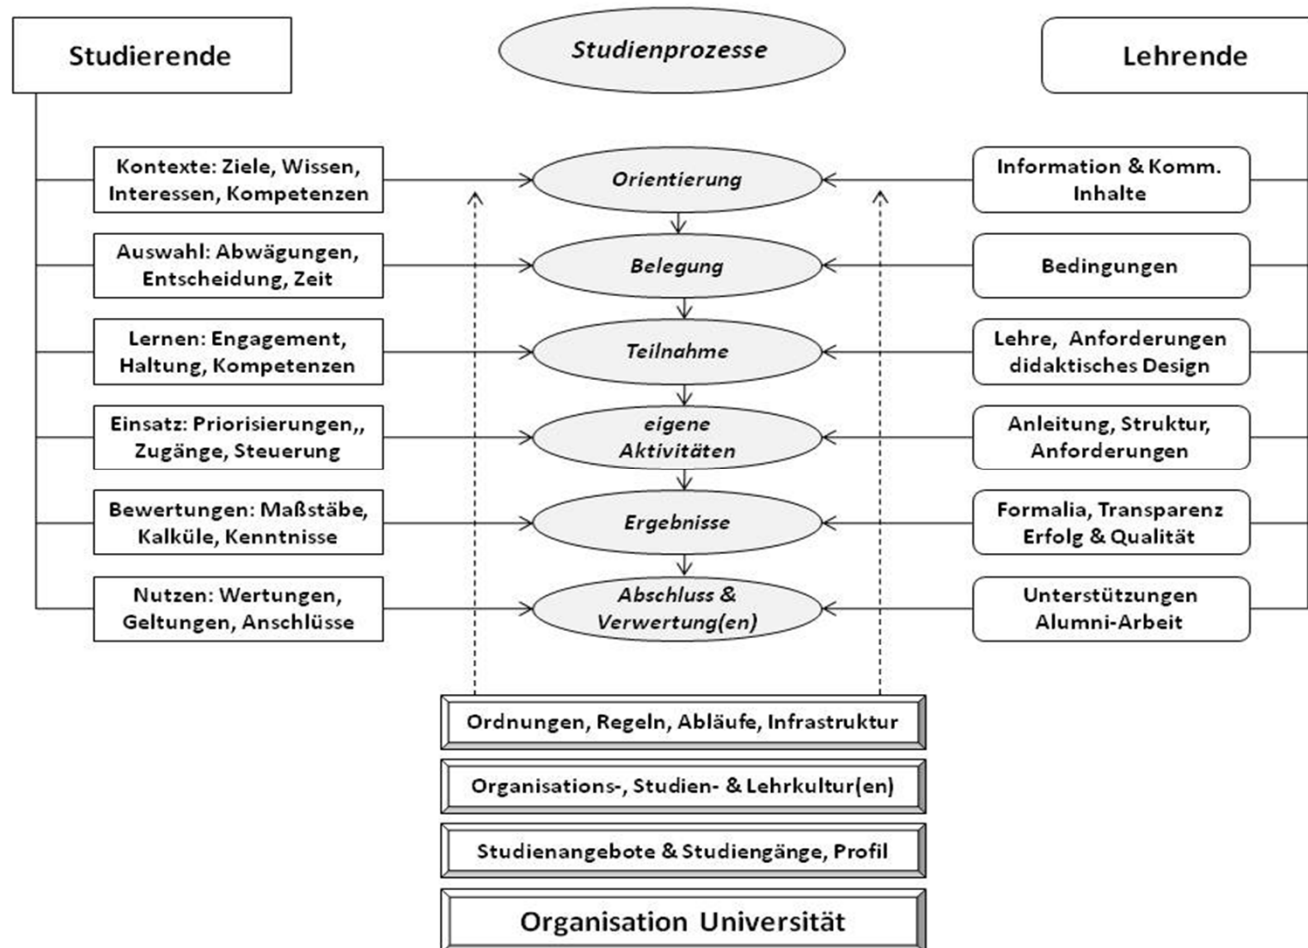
Studierende

Studienprozesse

Lehrende

Kontexte: Ziele, Wissen, Interessen, Kompetenzen

Orientierung

Information & Komm. Inhalte

Auswahl: Abwägungen, Entscheidung, Zeit

Belegung

Bedingungen

Lernen: Engagement, Haltung, Kompetenzen

Teilnahme

Lehre, Anforderungen didaktisches Design

Einsatz: Priorisierungen,, Zugänge, Steuerung

eigene Aktivitäten

Anleitung, Struktur, Anforderungen

Bewertungen: Maßstäbe, Kalküle, Kenntnisse

Ergebnisse

Formalia, Transparenz Erfolg & Qualität

Nutzen: Wertungen, Geltungen, Anschlüsse

Abschluss & Verwertung(en)

Unterstützungen Alumni-Arbeit

Ordnungen, Regeln, Abläufe, Infrastruktur

Organisations-, Studien- & Lehrkultur(en)

Studienangebote & Studiengänge, Profil

Organisation Universität